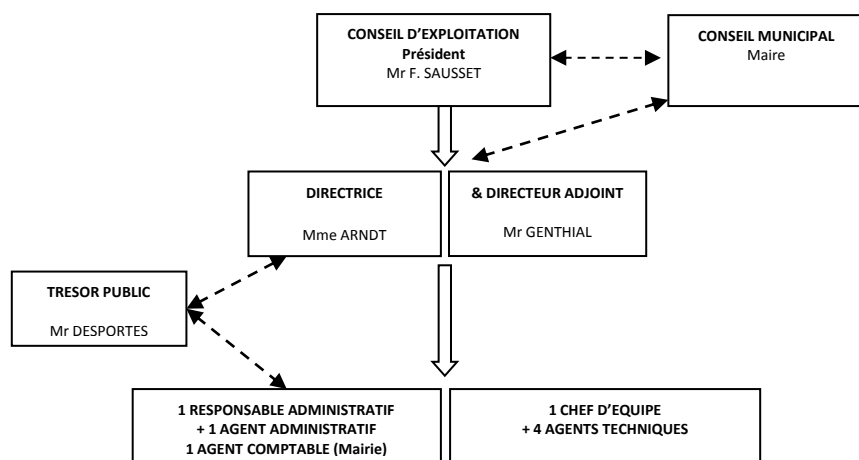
CONSEIL D'EXPLOITATION
Président
Mr F. SAUSSET

CONSEIL MUNICIPAL
Maire

DIRECTRICE

Mme ARNDT

& DIRECTEUR ADJOINT

Mr GENTHIAL

TRESOR PUBLIC

Mr DESPORTES

1 RESPONSABLE ADMINISTRATIF
+ 1 AGENT ADMINISTRATIF
1 AGENT COMPTABLE (Mairie)

1 CHEF D'EQUIPE
+ 4 AGENTS TECHNIQUES